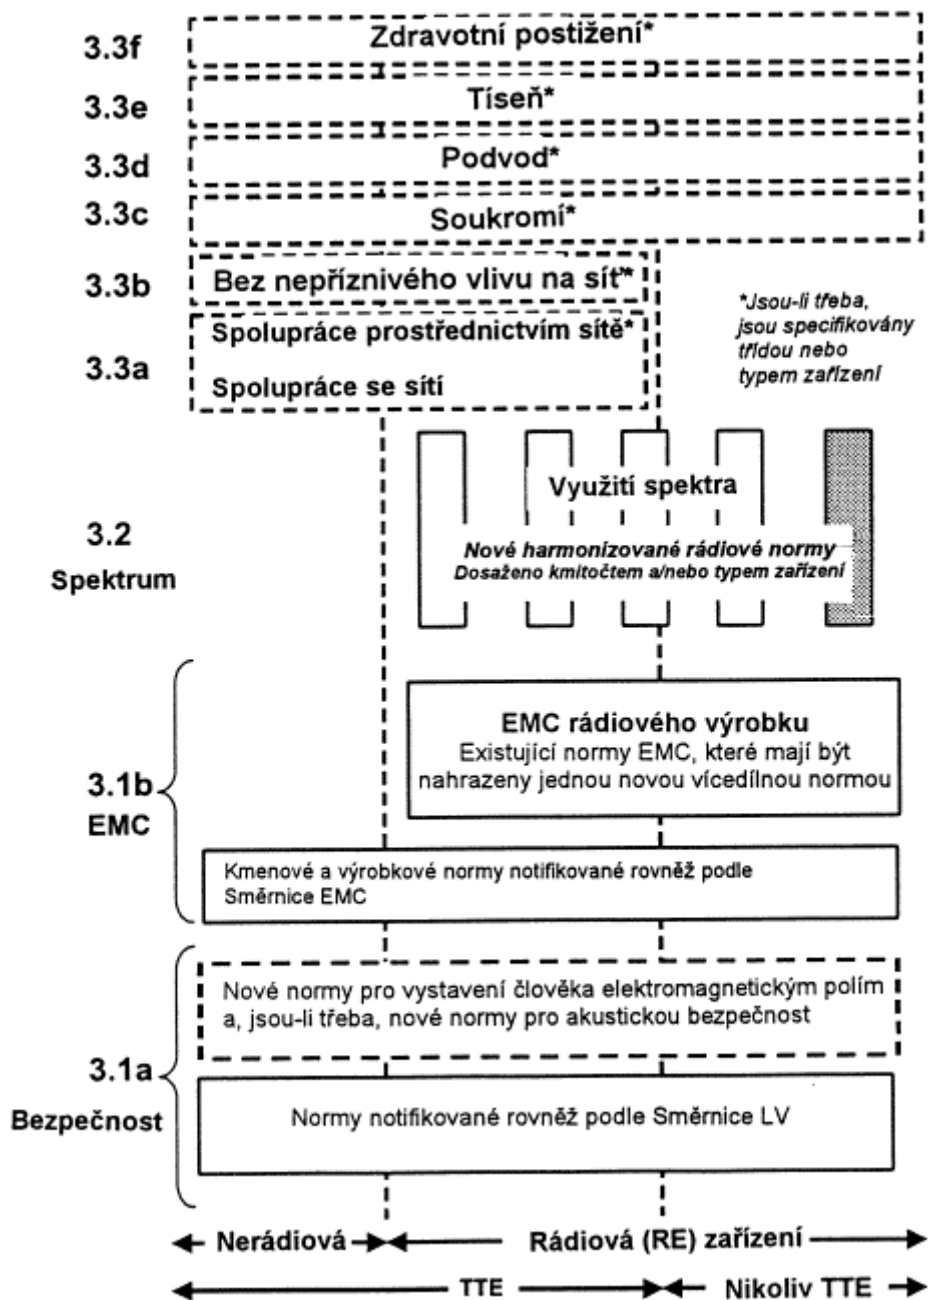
3.3f Zdravotní postižení*

3.3e Tíseň*

3.3d Podvod*

3.3c Soukromí*

3.3b Bez nepříznivého vlivu na síť*

*Jsou-li třeba, jsou specifikovány třídou nebo typem zařízení

3.3a Spolupráce prostřednictvím sítě*

Spolupráce se sítí

3.2 Spektrum

Využití spektra

Nové harmonizované rádiové normy
Dosaženo kmitočtem a/nebo typem zařízení

3.1b EMC

EMC rádiového výrobku
Existující normy EMC, které mají být nahrazeny jednou novou vícedílnou normou

Kmenové a výrobkové normy notifikované rovněž podle Směrnice EMC

3.1a Bezpečnost

Nové normy pro vystavení člověka elektromagnetickým polím a, jsou-li třeba, nové normy pro akustickou bezpečnost

Normy notifikované rovněž podle Směrnice LV

Nerádiová | Rádiová (RE) zařízení

TTE | Nikoliv TTE